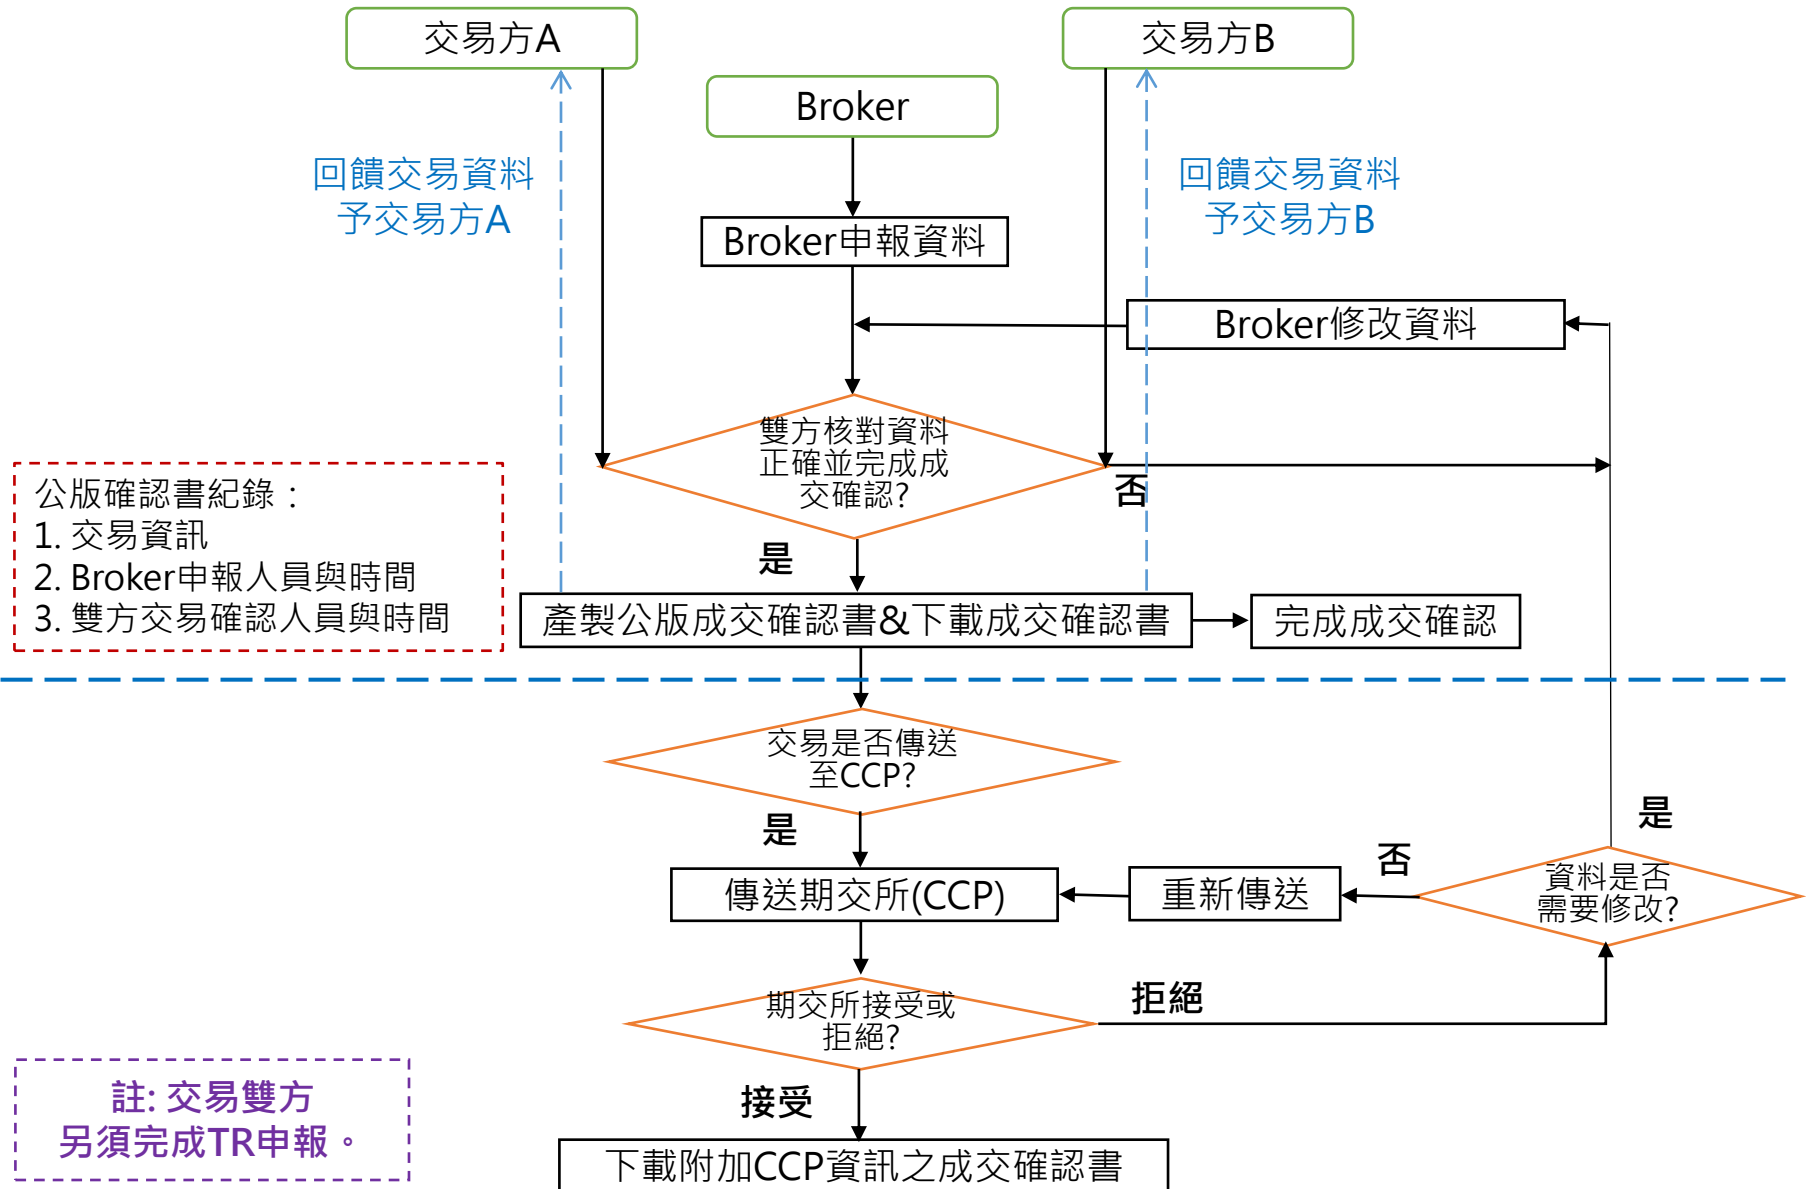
交易方A

交易方B

Broker

回饋交易資料
予交易方A

回饋交易資料
予交易方B

Broker申報資料

Broker修改資料

雙方核對資料
正確並完成成
交確認?

否

是

公版確認紀錄：
1. 交易資訊
2. Broker申報人員與時間
3. 雙方交易確認人員與時間

產製公版成交確認書&下載成交確認書

完成成交確認

交易是否傳送
至CCP?

是

是

傳送期交所(CCP)

重新傳送

否

資料是否
需要修改?

期交所接受或
拒絕?

拒絕

接受

註: 交易雙方
另須完成TR申報。

下載附加CCP資訊之成交確認書